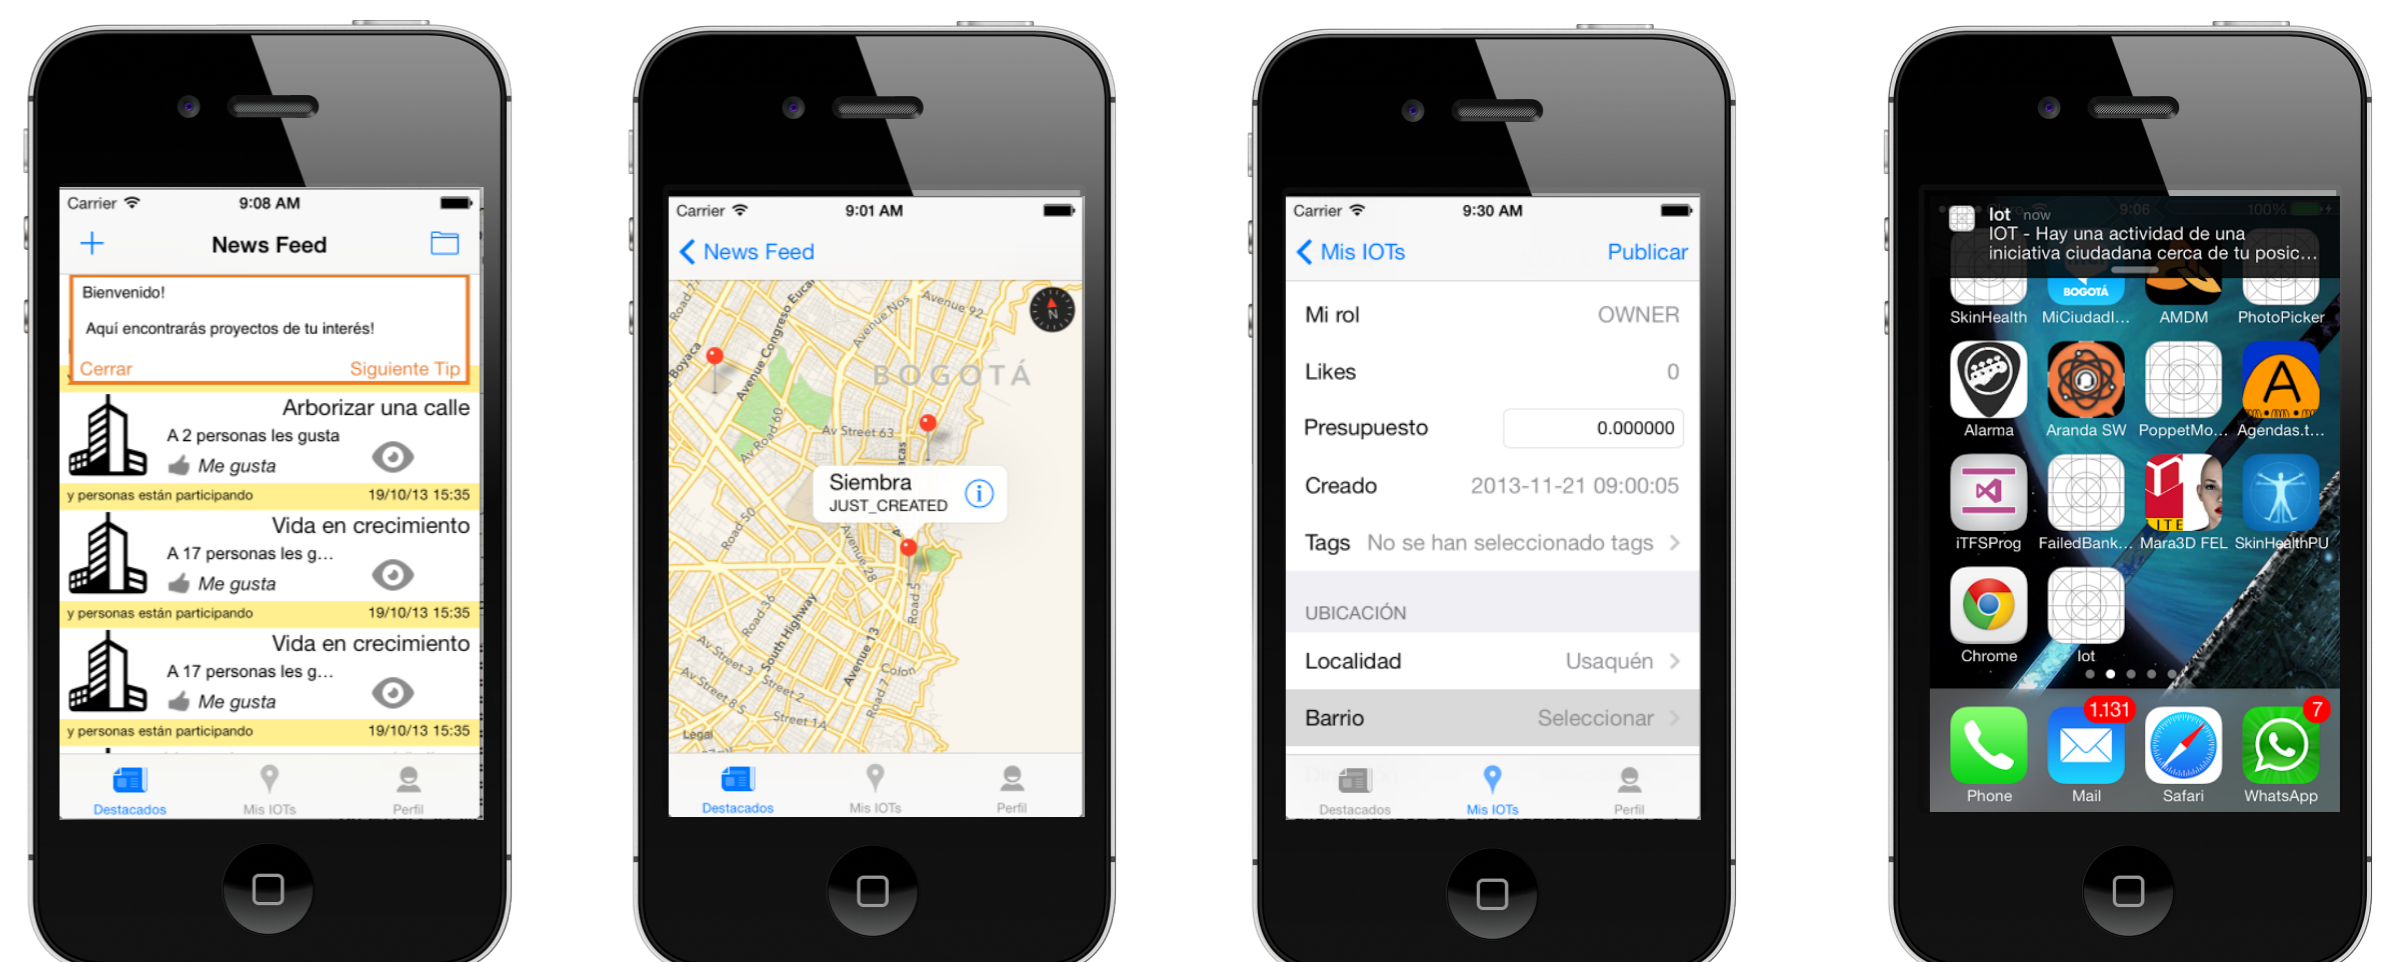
Carrier 9:08 AM

News Feed

Bienvenido!

Aquí encontrarás proyectos de tu interés!

Cerrar Siguiente Tip

Arborizar una calle
A 2 personas les gusta
Me gusta
y personas están participando 19/10/13 15:35

Vida en crecimiento
A 17 personas les g...
Me gusta
y personas están participando 19/10/13 15:35

Vida en crecimiento
A 17 personas les g...
Me gusta
y personas están participando 19/10/13 15:35

Destacados Mis IOTs Perfil

Carrier 9:01 AM

News Feed

BOGOTÁ

Boyacá
Avenue Congreso Eucarístico
Avenue Nos
Avenue 92
Av Street 63
Av Road 60
Road 50
Siembra
JUST_CREATED
Avenue 28
Road 5
Av Street 3
South Highway
Street 2
Avenue 13
Colón
Street 14
Road 7
Legal

Destacados Mis IOTs Perfil

Carrier 9:30 AM

Mis IOTs Publicar

Mi rol OWNER

Likes 0

Presupuesto 0.000000

Creado 2013-11-21 09:00:05

Tags No se han seleccionado tags

UBICACIÓN

Localidad Usaquén

Barrio Seleccionar

Destacados Mis IOTs Perfil

Iot now
IOT - Hay una actividad de una iniciativa ciudadana cerca de tu posic...

SkinHealth MiCiudadl... AMDM PhotoPicker
Alarma Aranda SW PoppetMo... Agendas.t...
iTFSProg FailedBank... Mara3D FEL SkinHealthPU
Chrome Iot

1.131 7
Phone Mail Safari WhatsApp